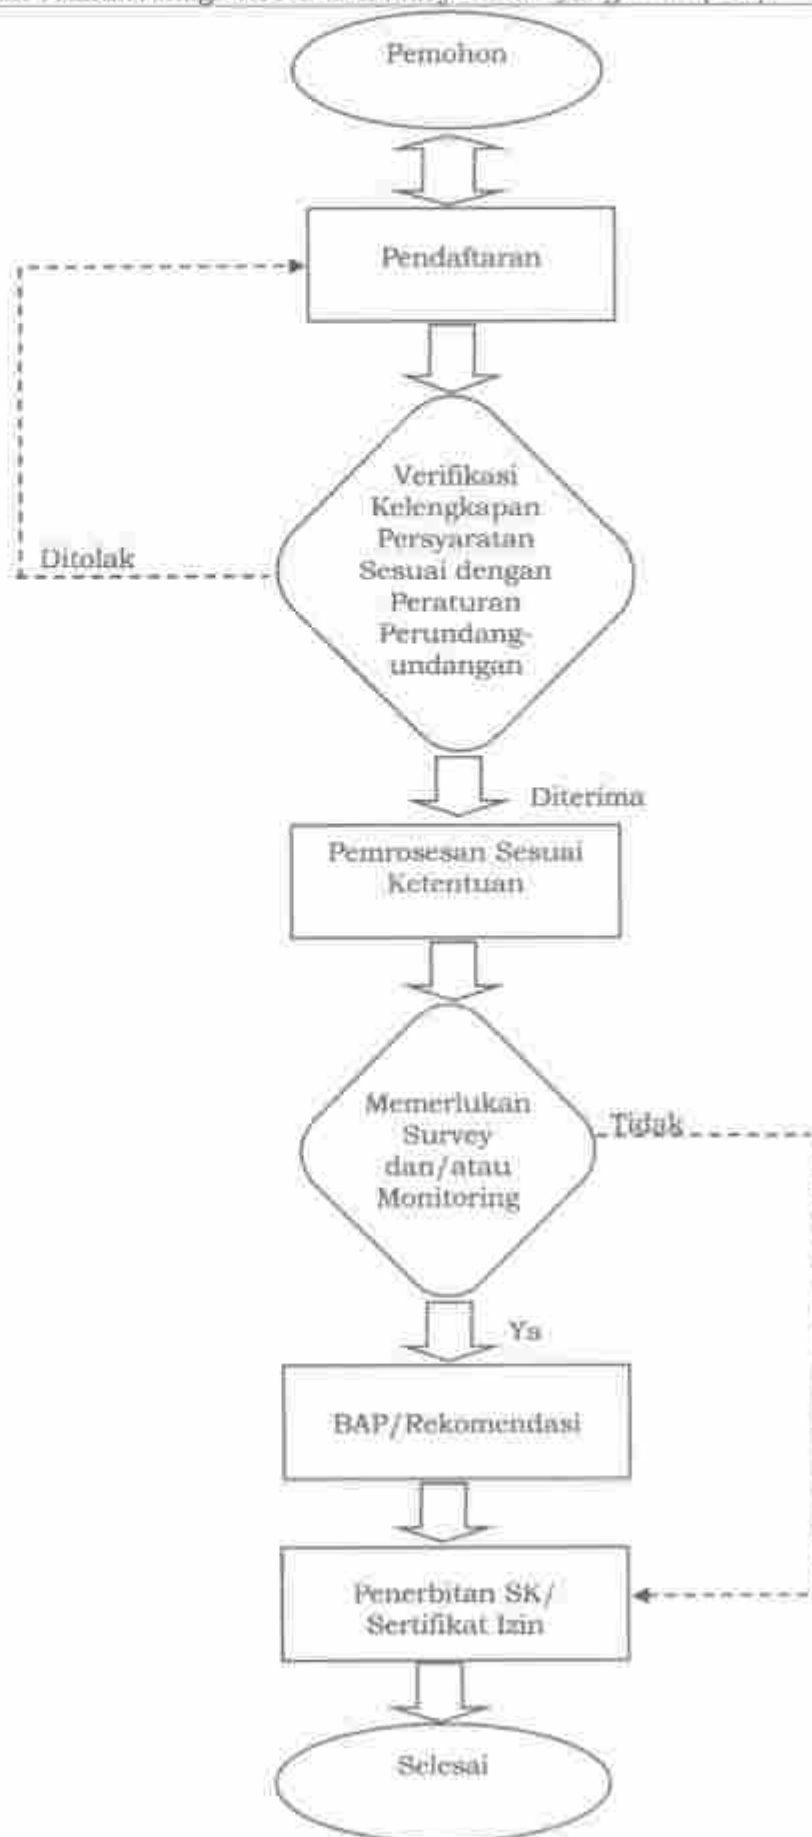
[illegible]

Pemohon

Pendaftaran

Verifikasi Kelengkapan Persyaratan Sesuai dengan Peraturan Perundang-undangan

Ditolak

Diterima

Pemrosesan Sesuai Ketentuan

Memerlukan Survey dan/atau Monitoring

Tidak

Ya

BAP/Rekomendasi

Penerbitan SK/ Sertifikat Izin

Selesai